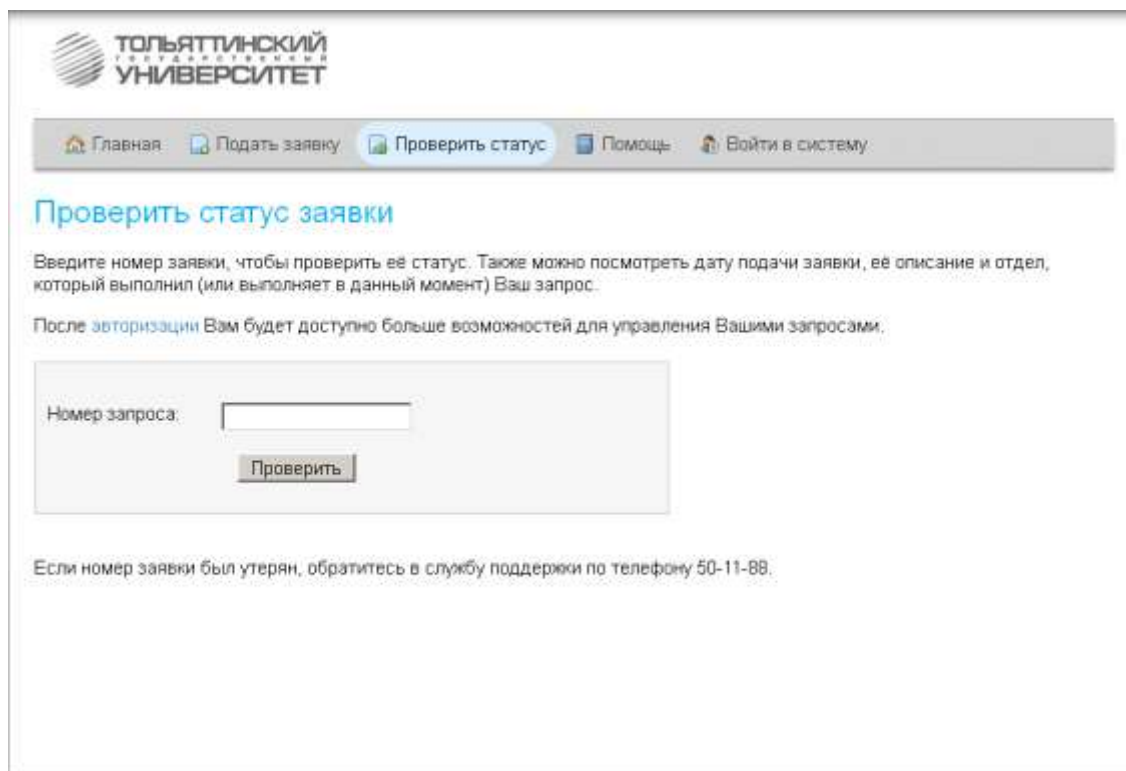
ТОЛЬЯТТИНСКИЙ
ГОСУДАРСТВЕННЫЙ
УНИВЕРСИТЕТ

Главная Подать заявку Проверить статус Помощь Войти в систему

Проверить статус заявки

Введите номер заявки, чтобы проверить её статус. Также можно посмотреть дату подачи заявки, её описание и отдел, который выполнил (или выполняет в данный момент) Ваш запрос.

После авторизации Вам будет доступно больше возможностей для управления Вашими запросами.

Номер запроса:

Проверить

Если номер заявки был утерян, обратитесь в службу поддержки по телефону 50-11-88.